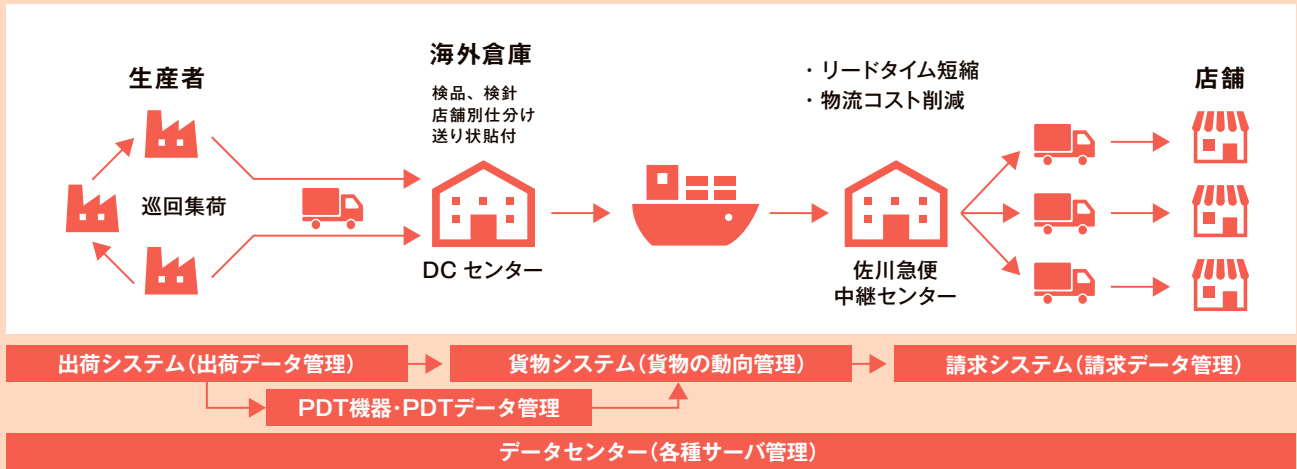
生産者

巡回集荷

海外倉庫

検品、検針
店舗別仕分け
送り状貼付

DC センター

・リードタイム短縮
・物流コスト削減

佐川急便
中継センター

店舗

出荷システム(出荷データ管理)

貨物システム(貨物の動向管理)

請求システム(請求データ管理)

PDT機器・PDTデータ管理

データセンター(各種サーバ管理)